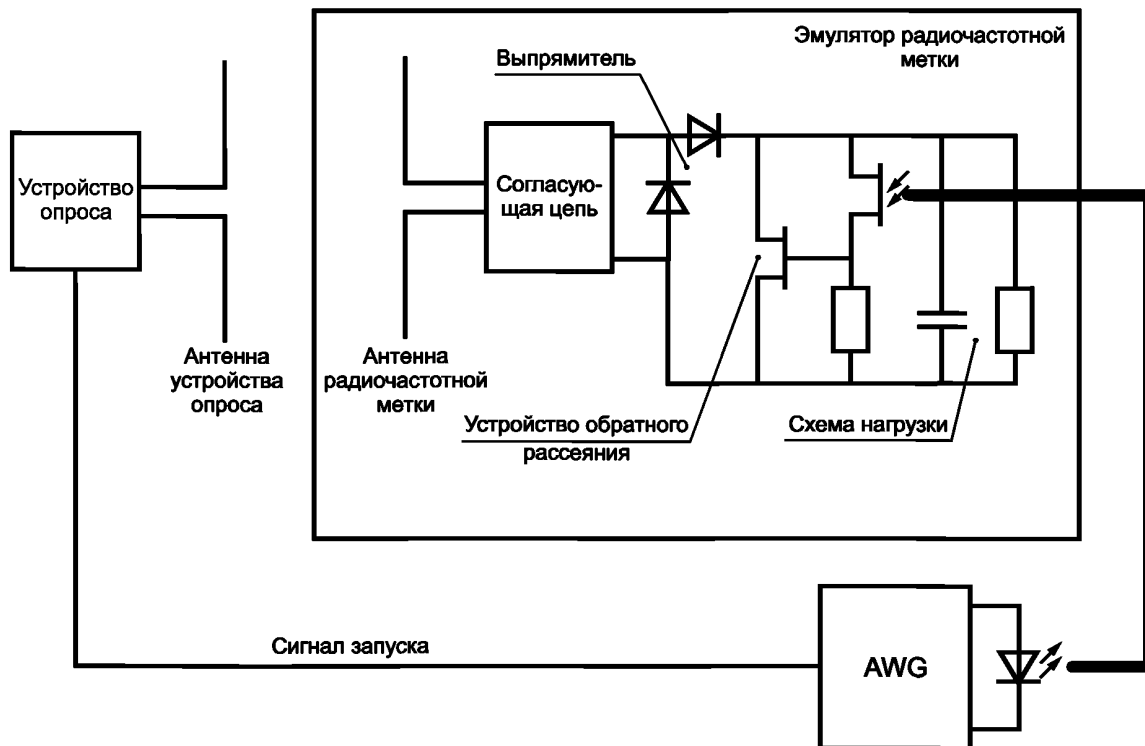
Эмулятор радиочастотной метки

Выпрямитель

Устройство опроса

Согласующая цепь

Антенна устройства опроса

Антенна радиочастотной метки

Устройство обратного рассеяния

Схема нагрузки

Сигнал запуска

AWG